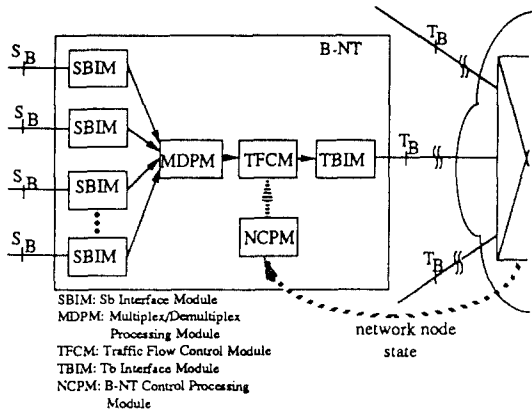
B-NT

$S_B$ SBIM
$S_B$ SBIM
$S_B$ SBIM
$S_B$ SBIM

MDPM
TFCM
TBIM
NCPM

$T_B$
$T_B$
$T_B$

SBIM: Sb Interface Module
MDPM: Multiplex/Demultiplex Processing Module
TFCM: Traffic Flow Control Module
TBIM: Tb Interface Module
NCPM: B-NT Control Processing Module

network node state